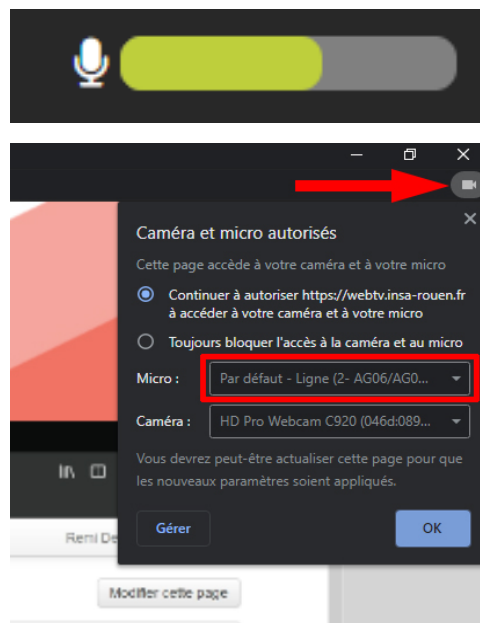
Caméra et micro autorisés

Cette page accède à votre caméra et à votre micro

Continuer à autoriser https://webtv.insa-rouen.fr à accéder à votre caméra et à votre micro

Toujours bloquer l'accès à la caméra et au micro

Micro : Par défaut - Ligne (2- AG06/AG0...

Caméra : HD Pro Webcam C920 (046d:089...

Vous devrez peut-être actualiser cette page pour que les nouveaux paramètres soient appliqués.

Gérer

OK

Remi De

Modifier cette page